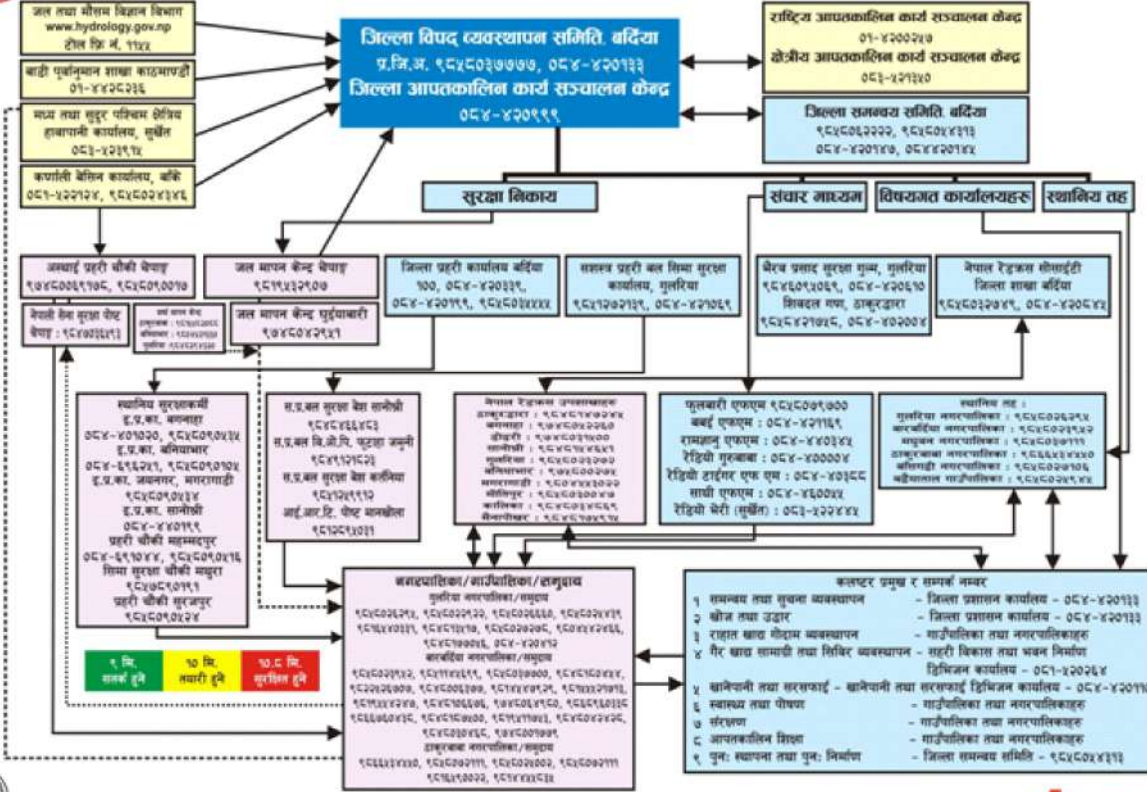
जल तथा मौसम विज्ञान विभाग
www.hydrology.gov.np
टोल फ्रि नं. ११५५

बाढी पूर्वानुमान शाखा काठमाण्डौं
०१-४४८६२३६

मध्य तथा सुदूर पश्चिम क्षेत्रिय हाइड्रोलोजी कार्यालय, सुर्खेत
०८३-५२३१९५

कर्णाली बेसिन कार्यालय, बर्दिया
०८१-५२०१२४, ९८४८०२४१४६

जिल्ला विपद् व्यवस्थापन समिति, बर्दिया
प्र.जि.अ. ९८४८०३७७७७, ०८४-४२०१३३
जिल्ला आपतकालिन कार्य सञ्चालन केन्द्र
०८४-४२०१९९

राष्ट्रिय आपतकालिन कार्य सञ्चालन केन्द्र
०१-४२००२४७
क्षेत्रीय आपतकालिन कार्य सञ्चालन केन्द्र
०८३-५२१३५०

जिल्ला समन्वय समिति, बर्दिया
९८४८०६२२२२, ९८४८०५४११३
०८४-४२०१४७, ०८४४२०१४५

सुरक्षा निकाय

संचार माध्यम

विषयगत कार्यालयहरु

स्थानिय तह

अस्थाई प्रहरी चौकी चेपाइ
९७४८०८६१७८६, ९८४८०९०००७

जल मापन केन्द्र चेपाइ
९८१९५३२९०७

नेपाली सेना सुरक्षा पोष्ट चेपाइ : ९८४७०३६९१३

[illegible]

जल मापन केन्द्र पुर्दायाबारी
९७४८०४२९५१

जिल्ला प्रहरी कार्यालय बर्दिया
१००, ०८४-४२०३३९,
०८४-४२०१११, ९८५८०४४४४४

सशस्त्र प्रहरी बल सिमा सुरक्षा कार्यालय, गुलरिया
९८५१२७२१३९, ०८४-४२०१८९

भैरव प्रसाद सुरक्षा गुल्म, गुलरिया
९८४८०९०४६९, ०८४-४२०६१०
शिवदल गण, ठाकुरद्वारा
९८६८४२१०३८, ०८४-४०२००४

नेपाल रेडक्रस सोसाईटी
जिल्ला शाखा बर्दिया
९८४८०३२७४९, ०८४-४२०८४२

स्थानिय सुरक्षाकर्मी
इ.प्र.का. बगनाहा
०८४-४०१०२०, ९८५८०९०४३५
इ.प्र.का. बनियाभार
०८४-६९६२११, ९८५८०९०४०५
इ.प्र.का. जयनगर, मगरागाडी
९८५८०९०४१४
इ.प्र.का. सानोश्री
०८४-४४०११९
प्रहरी चौकी महम्मदपुर
०८४-६९१०४४, ९८५८०९०४१६
सिमा सुरक्षा चौकी मधुरा
९८४८९०११९१
प्रहरी चौकी सुरजपुर
९८५८०९०४२४

स.प्र.बल सुरक्षा बेस सानोश्री
९८४८३६६४८३
स.प्र.बल बि.ओ.पि. फुटहा जमुनी
९८४९१२१६३१
स.प्र.बल सुरक्षा बेस कालिन्या
९८५१२६११९२
आई.आर.टि. पोष्ट मानखोला
९८१८९५७०३१

नेपाल रेडक्रस उपशाखाहरू
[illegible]

फुलबारी एफएम ९८४८०७९७००
बर्दई एफएम : ०८४-४२११६९
रामजानकी एफएम : ०८४-४४०३४५
रेडियो गुरबाबा : ०८४-४०००७४
रेडियो टाईगर एफ एम : ०८४-४०३८८
साथी एफएम : ०८४-४६००४५
रेडियो भेरी (सुर्खेत) : ०८३-५२२४४४

स्थानिय तह :
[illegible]

नगरपालिका/गाउँपालिका/समुदाय
गुलरिया नगरपालिका/समुदाय
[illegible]
बारबर्दिया नगरपालिका/समुदाय
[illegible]
ठाकुरबाबा नगरपालिका/समुदाय
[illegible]

क्लष्टर प्रमुख र सम्पर्क नम्बर
१ समन्वय तथा सुचना व्यवस्थापन - जिल्ला प्रशासन कार्यालय - ०८४-४२०१३३
२ खोज तथा उद्धार - जिल्ला प्रशासन कार्यालय - ०८४-४२०१३३
३ राहात खाद्य गोदाम व्यवस्थापन - गाउँपालिका तथा नगरपालिकाहरु
४ गैर खाद्य सामाग्री तथा शिविर व्यवस्थापन - सहरी विकास तथा भवन निर्माण डिभिजन कार्यालय - ०८१-५२०२६४
५ खानेपानी तथा सरसफाई - खानेपानी तथा सरसफाई डिभिजन कार्यालय - ०८४-४२०११
६ स्वास्थ्य तथा पोषण - गाउँपालिका तथा नगरपालिकाहरु
७ संरक्षण - गाउँपालिका तथा नगरपालिकाहरु
८ आपतकालिन शिक्षा - गाउँपालिका तथा नगरपालिकाहरु
९ पुन: स्थापना तथा पुन: निर्माण - जिल्ला समन्वय समिति - ९८४८०५४११३

१ मि. सतर्क हुने
१० मि. तयारी हुने
१०.८ मि. सुरक्षित हुने